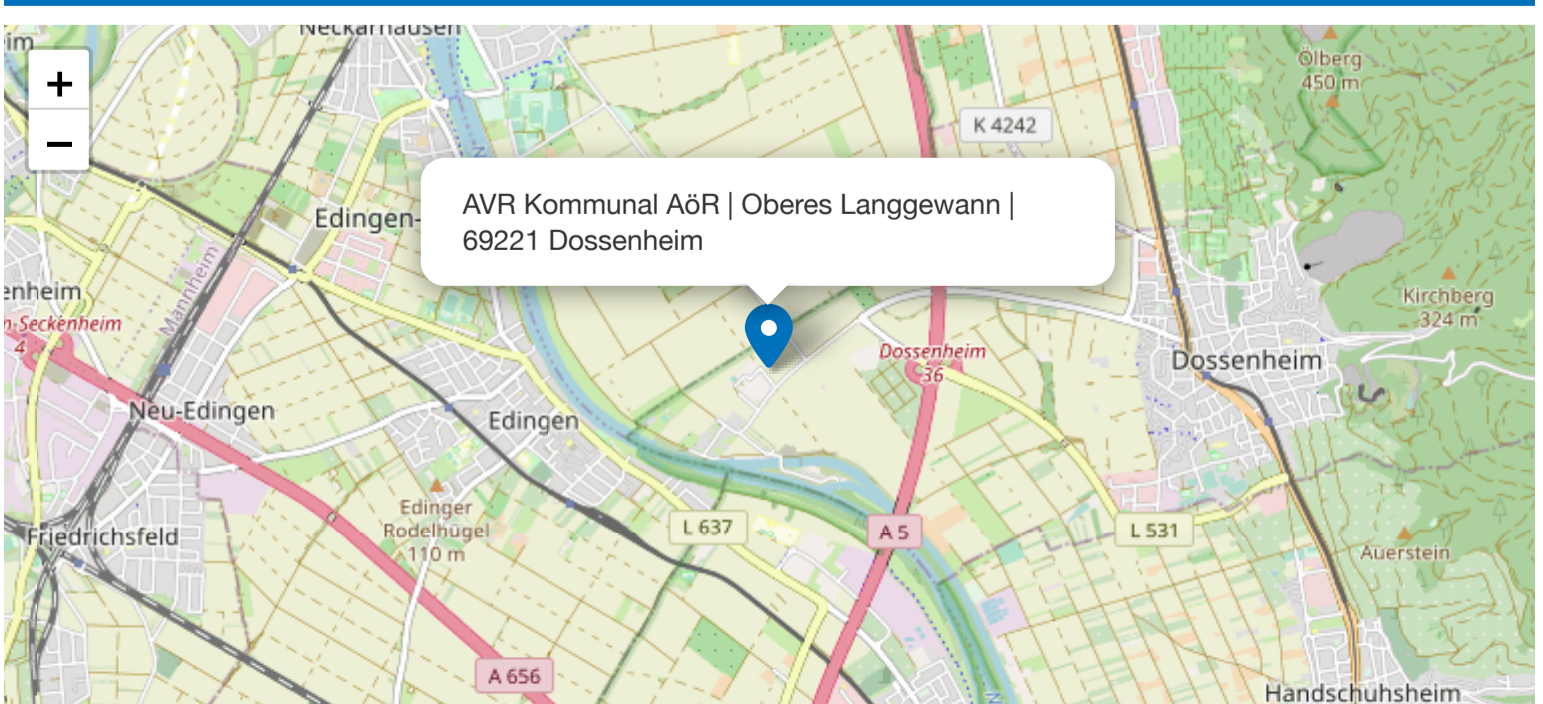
+
−
Neckarhausen
AVR Kommunal AöR | Oberes Langgewann | 69221 Dossenheim
K 4242
Ölberg
450 m
Edingen-
enheim
n-Seckenheim
4
Mannheim
Kirchberg
324 m
Dossenheim
36
Dossenheim
Neu-Edingen
Edingen
Edinger
Rodelhügel
110 m
Friedrichsfeld
L 637
A 5
L 531
Auerstein
A 656
Handschuhsheim